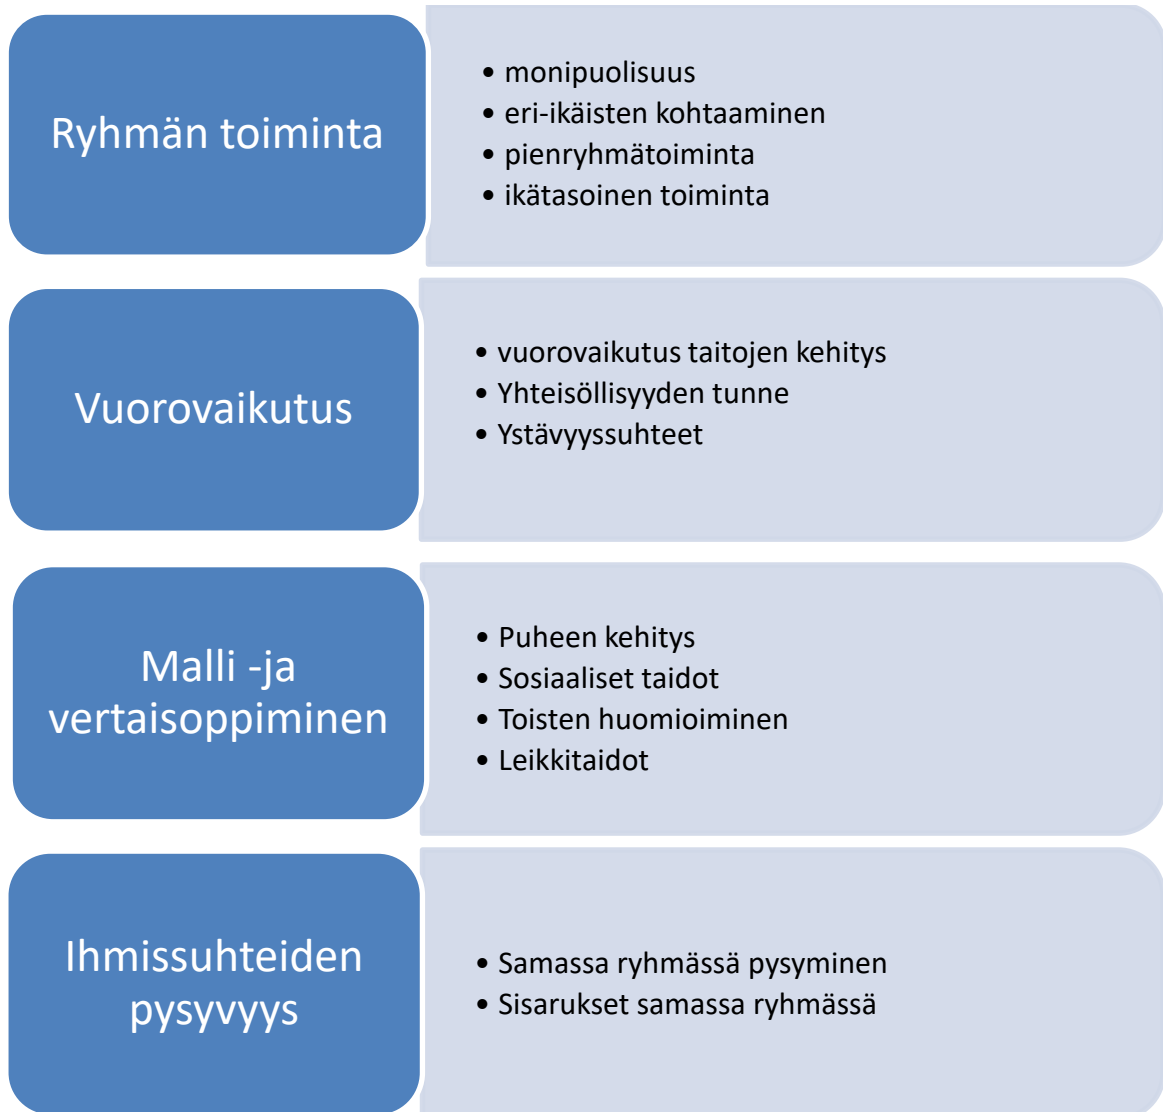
Ryhmän toiminta

- monipuolisuus
- eri-ikäisten kohtaaminen
- pienryhmätoiminta
- ikätasoinen toiminta

Vuorovaikutus

- vuorovaikutus taitojen kehitys
- Yhteisöllisyyden tunne
- Ystävyyssuhteet

Malli -ja vertaisoppiminen

- Puheen kehitys
- Sosiaaliset taidot
- Toisten huomioiminen
- Leikkitaidot

Ihmissuhteiden pysyvyys

- Samassa ryhmässä pysyminen
- Sisarukset samassa ryhmässä